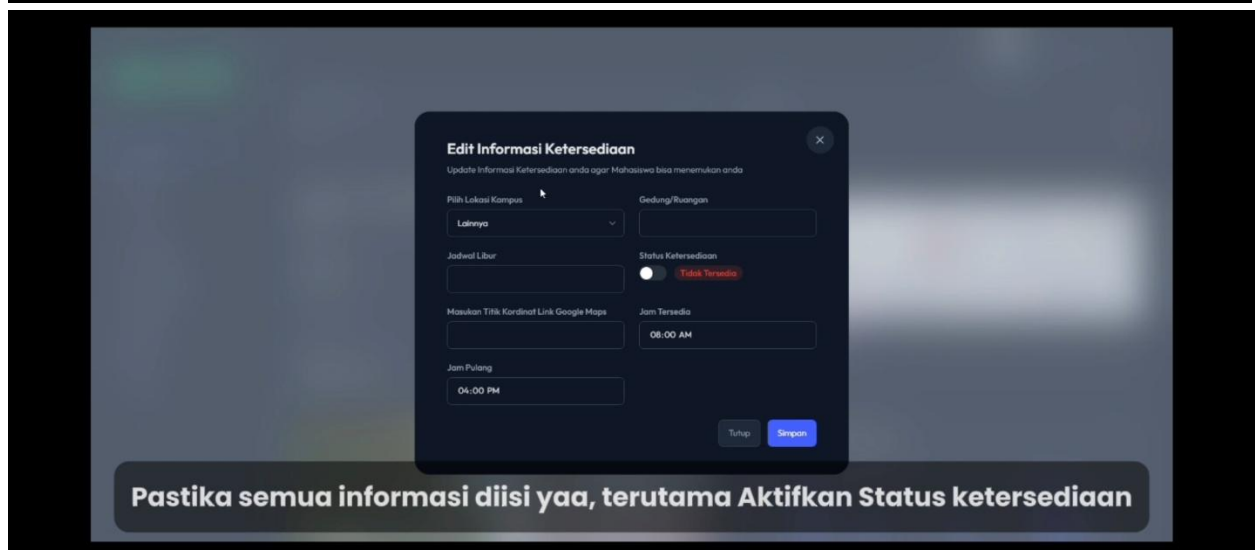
Edit Informasi Ketersediaan

Update Informasi Ketersediaan anda agar Mahasiswa bisa menemukan anda

Pilih Lokasi Kampus

Lainnya

Gedung/Ruangan

Jadwal Libur

Status Ketersediaan

Tidak Tersedia

Masukan Titik Kordinat Link Google Maps

Jam Tersedia

08:00 AM

Jam Pulang

04:00 PM

Tutup

Simpan

Pastika semua informasi diisi yaa, terutama Aktifkan Status ketersediaan